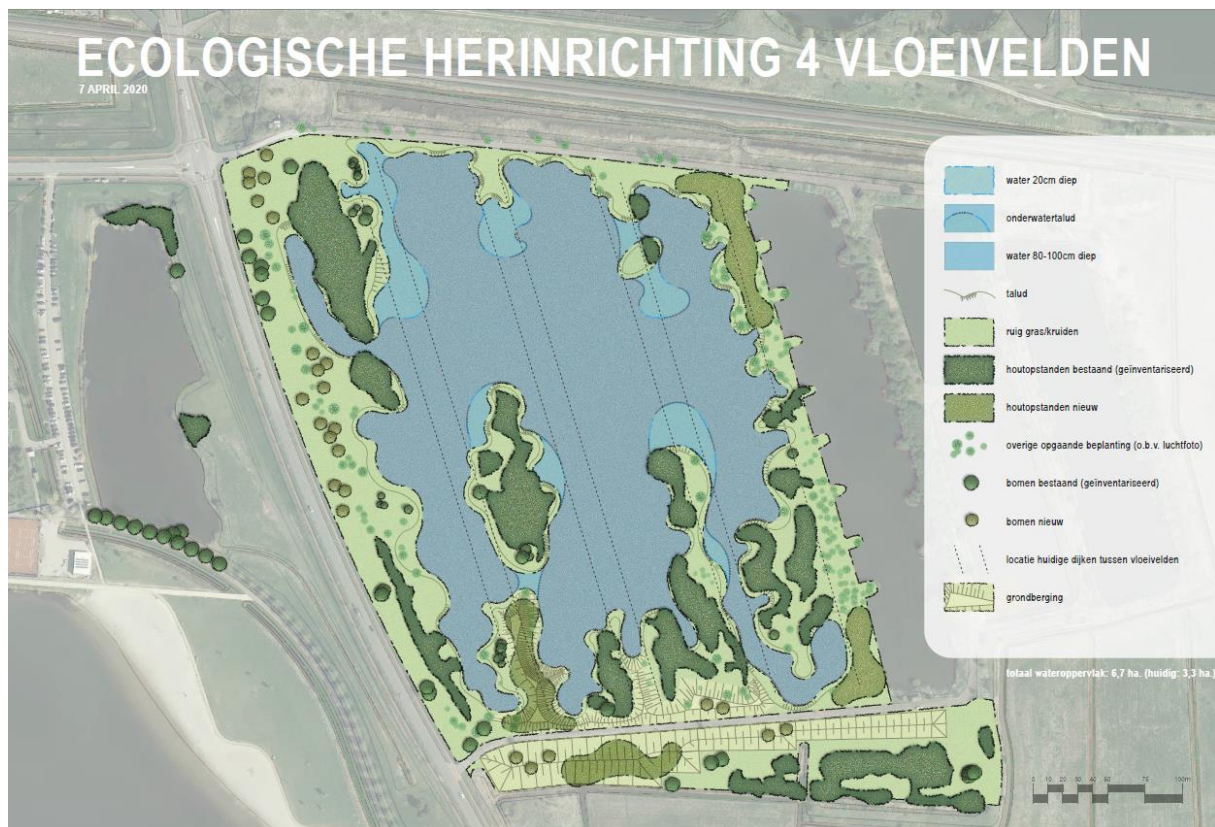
ECOLOGISCHE HERINRICHTING 4 VLOEIVELDEN
7 APRIL 2020

water 20cm diep
onderwatertalud
water 80-100cm diep
talud
ruig gras/kruiden
houtopstanden bestaand (geïnventariseerd)
houtopstanden nieuw
overige opgaande beplanting (o.b.v. luchtfoto)
bomen bestaand (geïnventariseerd)
bomen nieuw
locatie huidige dijken tussen vloeivelden
grondberging

totaal wateroppervlak: 6,7 ha. (huidig: 3,3 ha.)

0 10 20 30 40 50 75 100m